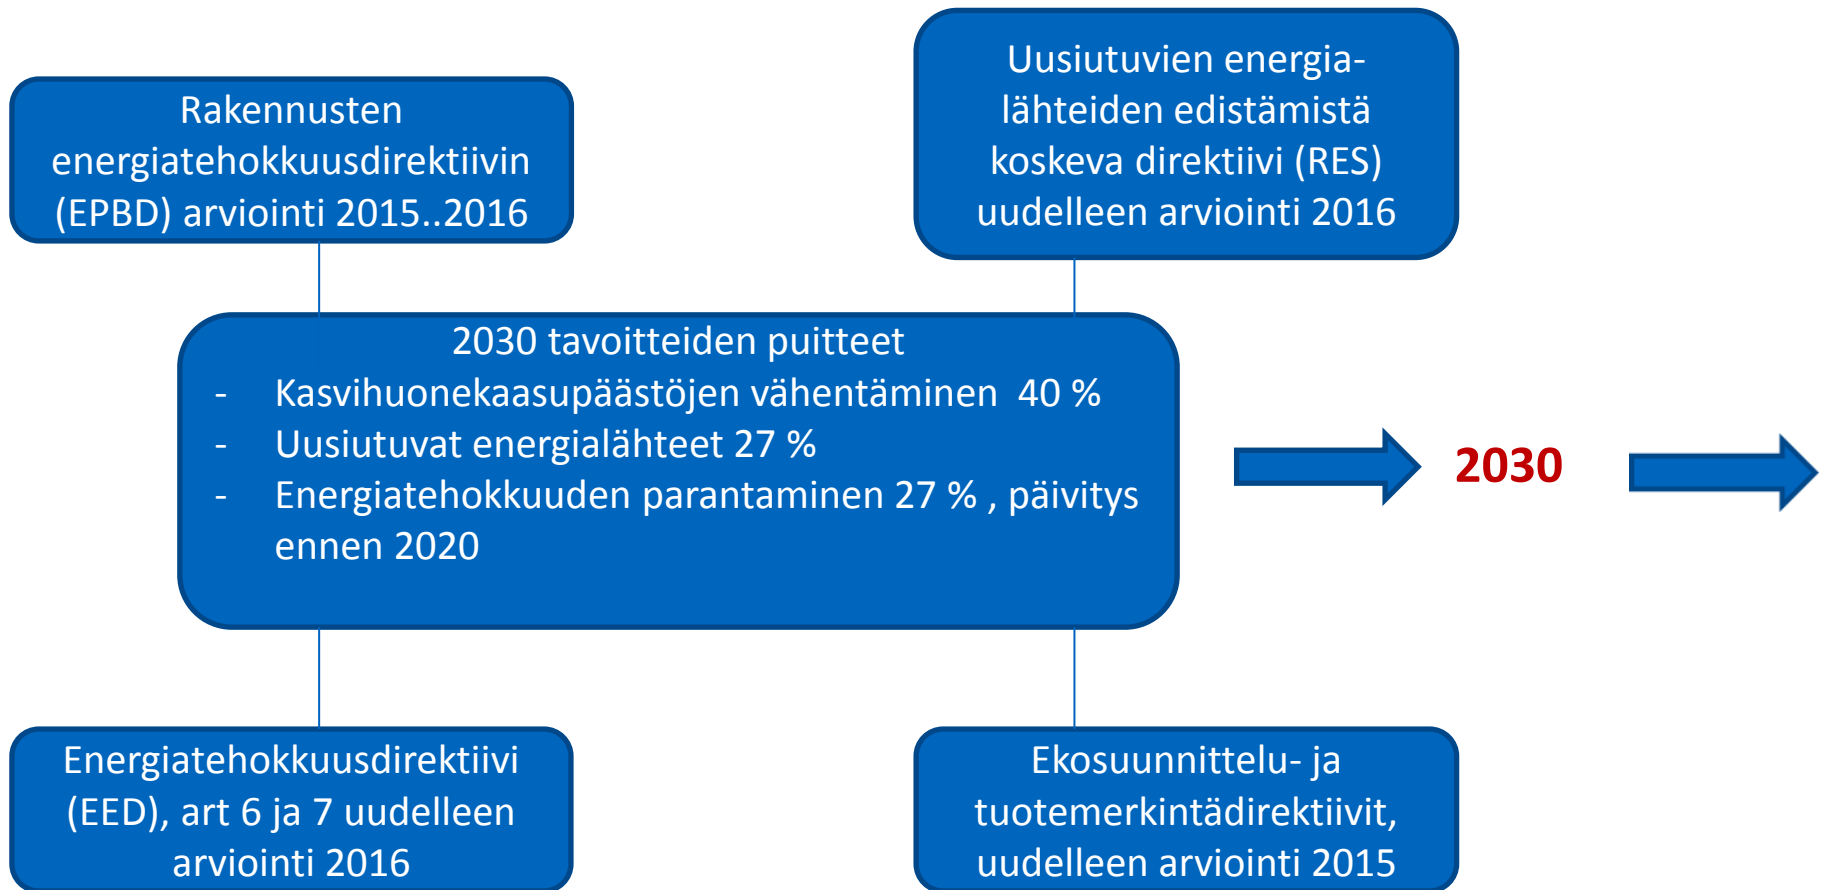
Rakennusten energiatehokkuusdirektiivin (EPBD) arviointi 2015..2016

Uusiutuvien energia-lähteiden edistämistä koskeva direktiivi (RES) uudelleen arviointi 2016

2030 tavoitteiden puitteet
- Kasvihuonekaasupäästöjen vähentäminen 40 %
- Uusiutuvat energialähteet 27 %
- Energiatehokkuuden parantaminen 27 % , päivitys ennen 2020

2030

Energiatehokkuusdirektiivi (EED), art 6 ja 7 uudelleen arviointi 2016

Ekosuunnittelu- ja tuotemerkintädirektiivit, uudelleen arviointi 2015